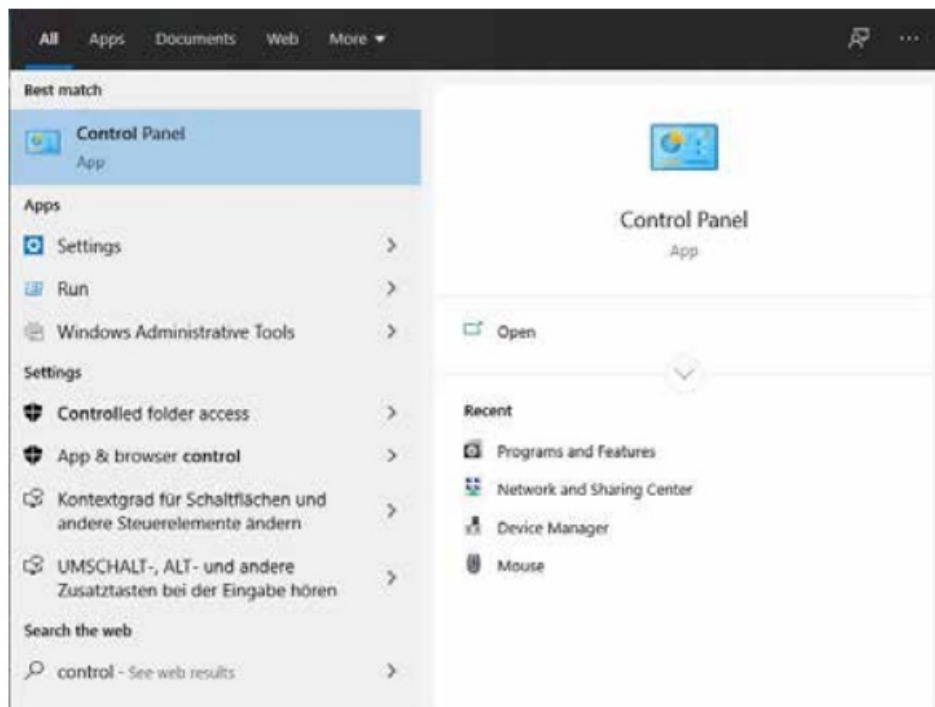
All Apps Documents Web More ▾

Best match

Control Panel
App

Apps

Settings >

Run >

Windows Administrative Tools >

Settings

Controlled folder access >

App & browser control >

Kontextgrad für Schaltflächen und andere Steuerelemente ändern >

UMSCHALT-, ALT- und andere Zusatztasten bei der Eingabe hören >

Search the web

control - See web results >

Control Panel
App

Open

Recent

Programs and Features

Network and Sharing Center

Device Manager

Mouse